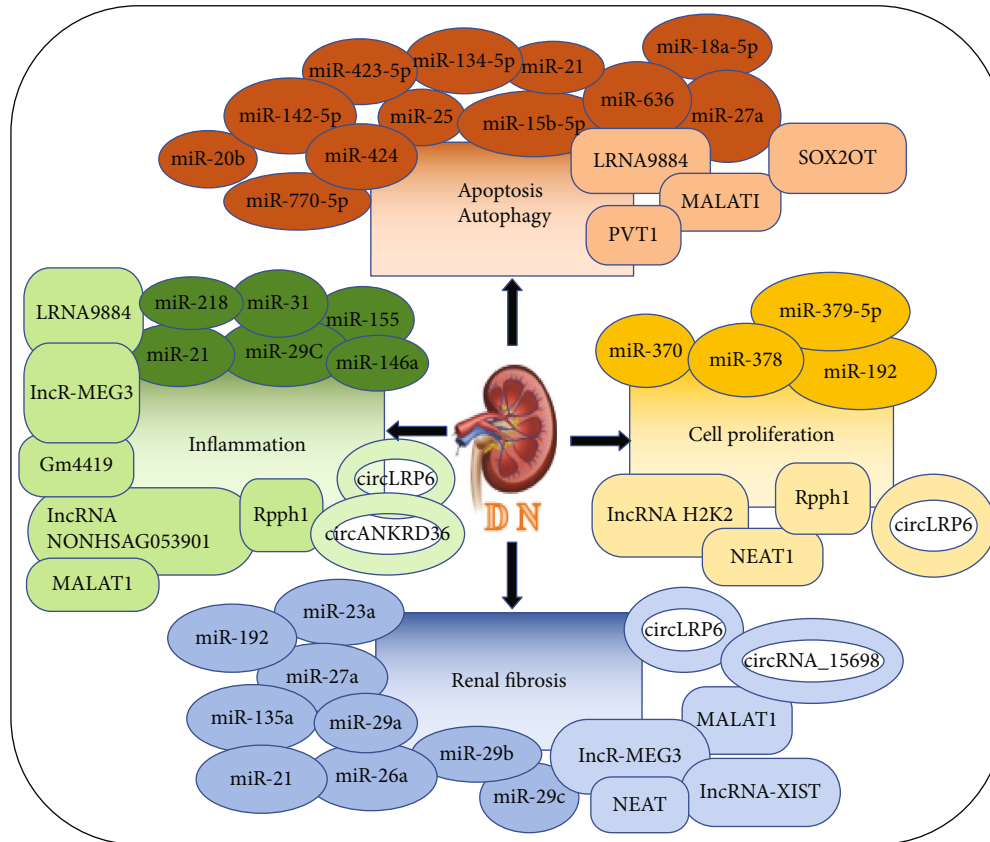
miR-423-5p
miR-134-5p
miR-21
miR-18a-5p
miR-142-5p
miR-25
miR-15b-5p
miR-636
miR-27a
miR-20b
miR-424
LRNA9884
SOX2OT
miR-770-5p
Apoptosis
Autophagy
MALATI
PVT1

LRNA9884
miR-218
miR-31
miR-155
miR-21
miR-29C
miR-146a
IncR-MEG3
Inflammation
Gm4419
circLRP6
IncRNA NONHSAG053901
Rpph1
circANKRD36
MALAT1

DN

miR-379-5p
miR-370
miR-378
miR-192
Cell proliferation
Rpph1
IncRNA H2K2
circLRP6
NEAT1

miR-23a
miR-192
circLRP6
circRNA_15698
miR-27a
Renal fibrosis
miR-135a
miR-29a
MALAT1
miR-29b
IncR-MEG3
miR-21
miR-26a
miR-29c
NEAT
IncRNA-XIST